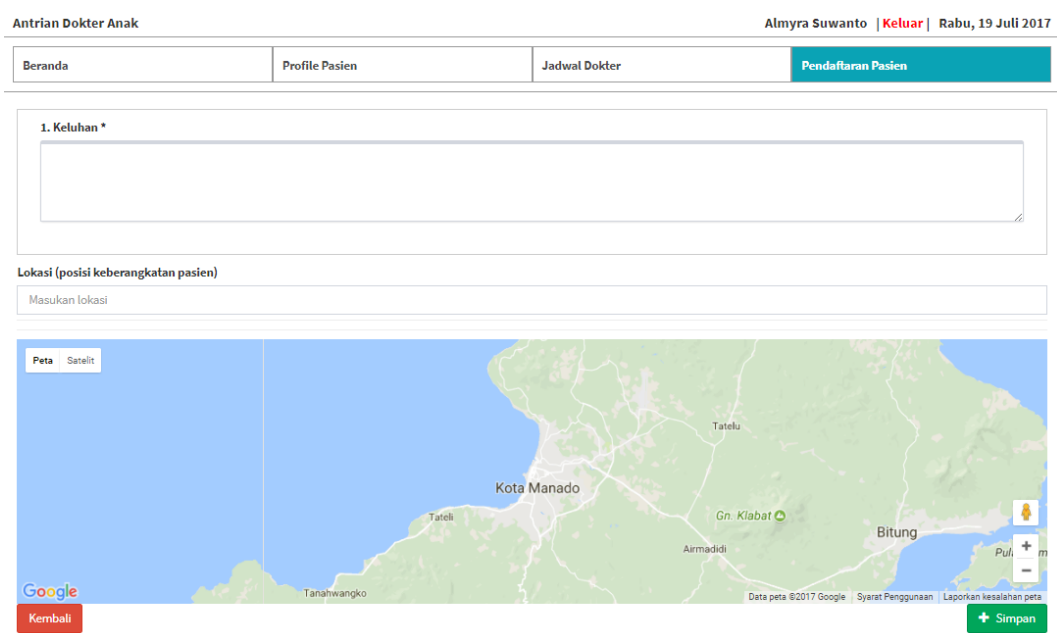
Antrian Dokter Anak

Almyra Suwanto | Keluar | Rabu, 19 Juli 2017

Beranda | Profile Pasien | Jadwal Dokter | Pendaftaran Pasien

1. Keluhan *

Lokasi (posisi keberangkatan pasien)

Masukan lokasi

Peta Satelit

Tatelu

Kota Manado

Tateli

Gn. Klabat

Bitung

Airmadidi

Pul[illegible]

Tanahwangko

Google

Data peta ©2017 Google | Syarat Penggunaan | Laporkan kesalahan peta

+

−

Kembali

Simpan